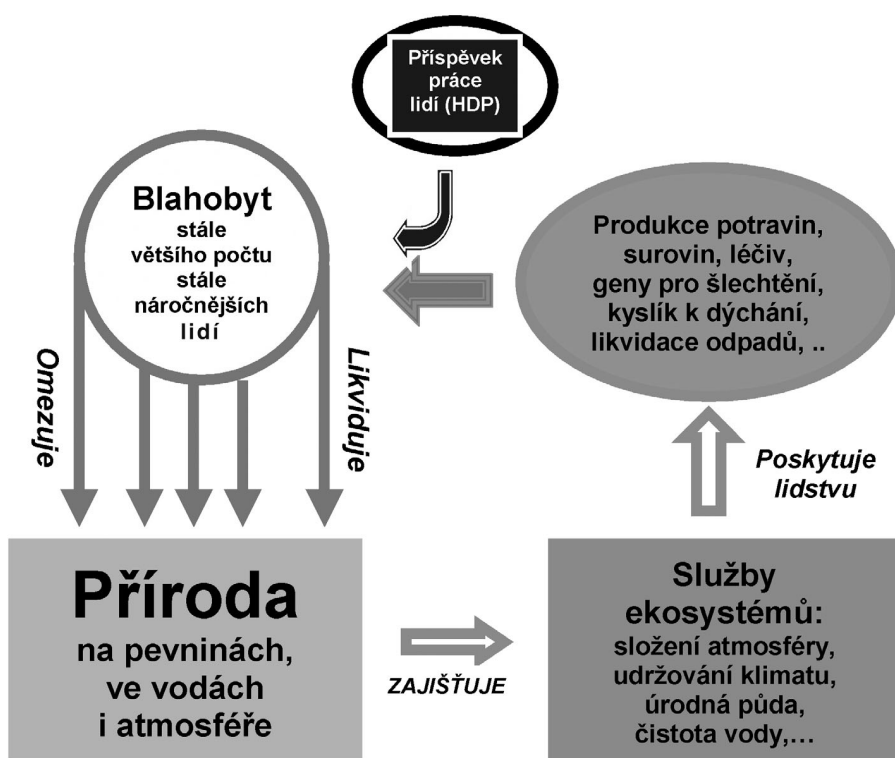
Příspěvek práce lidí (HDP)

Blahobyt stále většího počtu stále náročnějších lidí

Produkce potravin, surovin, léčiv, geny pro šlechtění, kyslík k dýchání, likvidace odpadů, ..

Omezuje

Likviduje

Poskytuje lidstvu

Příroda na pevninách, ve vodách i atmosféře

ZAJIŠŤUJE

Služby ekosystémů: složení atmosféry, udržování klimatu, úrodná půda, čistota vody,…